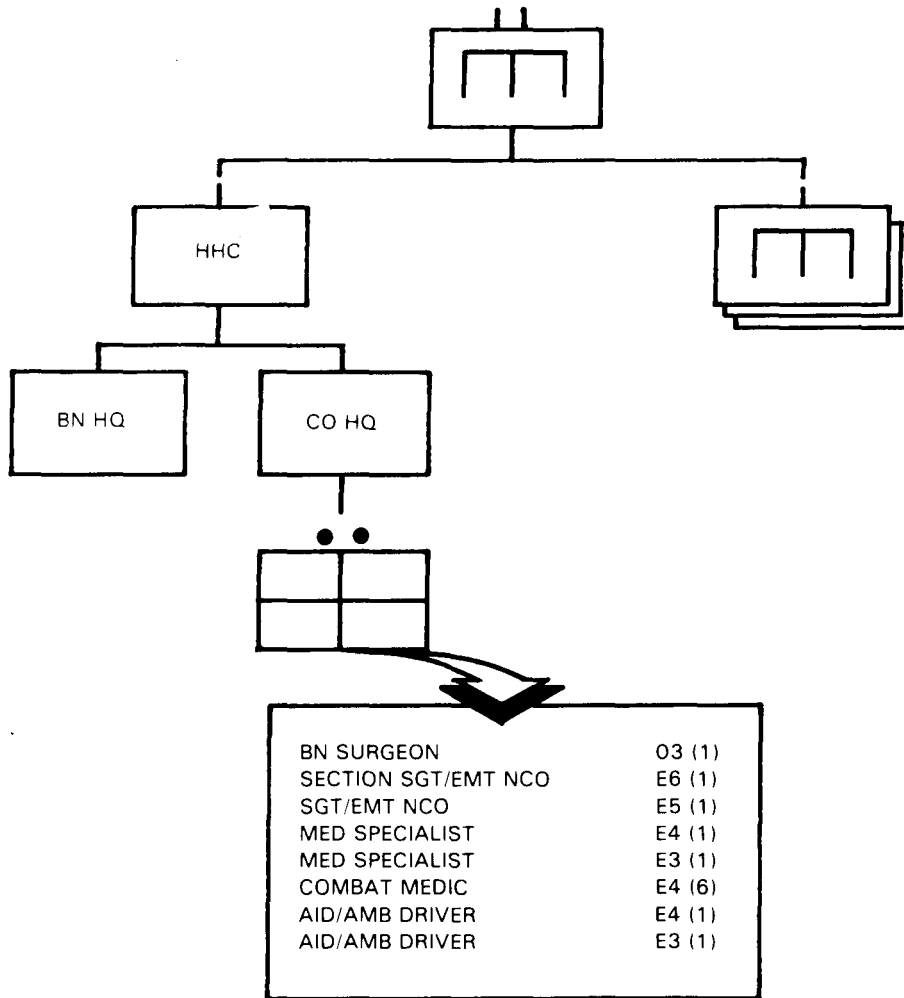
HHC

BN HQ

CO HQ

| | |
|---|---|
| BN SURGEON | O3 (1) |
| SECTION SGT/EMT NCO | E6 (1) |
| SGT/EMT NCO | E5 (1) |
| MED SPECIALIST | E4 (1) |
| MED SPECIALIST | E3 (1) |
| COMBAT MEDIC | E4 (6) |
| AID/AMB DRIVER | E4 (1) |
| AID/AMB DRIVER | E3 (1) |